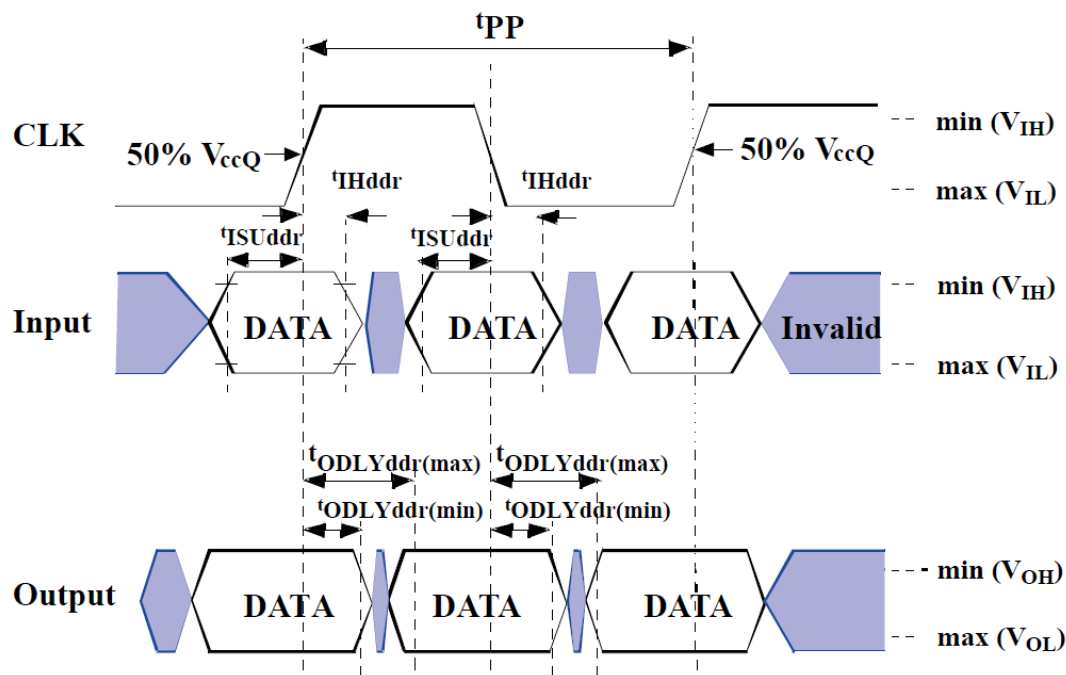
$t_{PP}$

CLK

50% $V_{ccQ}$

50% $V_{ccQ}$

min ($V_{IH}$)

max ($V_{IL}$)

$t_{IHddr}$

$t_{IHddr}$

$t_{ISUddr}$

$t_{ISUddr}$

Input

DATA

DATA

DATA

Invalid

min ($V_{IH}$)

max ($V_{IL}$)

$t_{ODLYddr(max)}$

$t_{ODLYddr(max)}$

$t_{ODLYddr(min)}$

$t_{ODLYddr(min)}$

Output

DATA

DATA

DATA

min ($V_{OH}$)

max ($V_{OL}$)